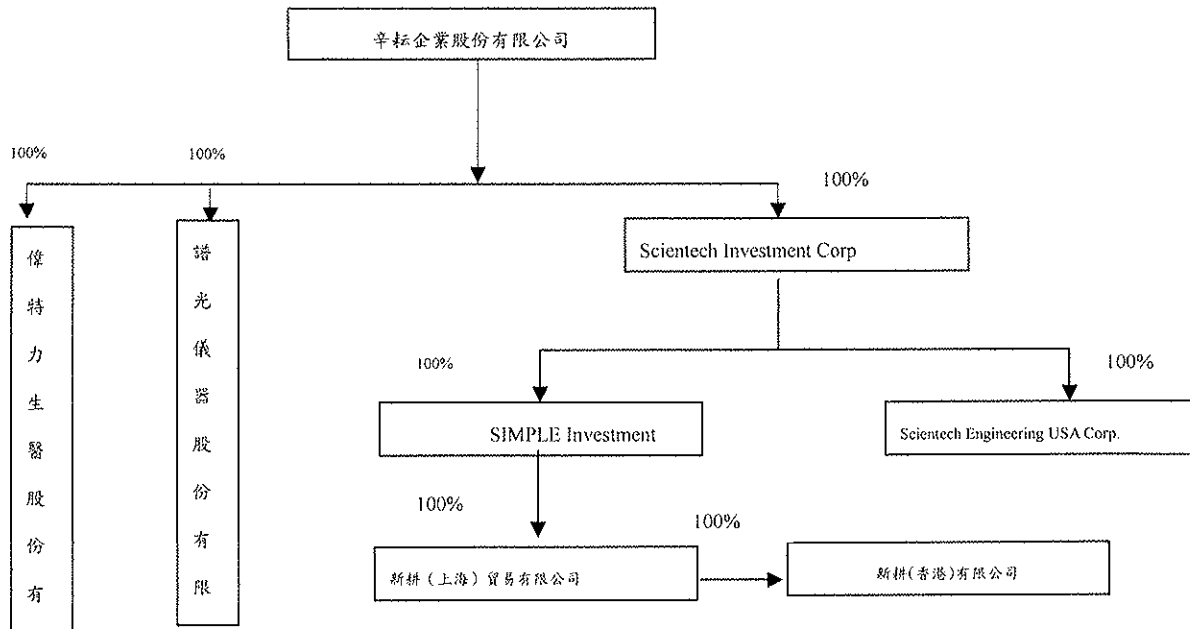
辛耘企業股份有限公司

100%

100%

100%

偉特力生醫股份有

譜光儀器股份有限

Scientech Investment Corp

100%

100%

SIMPLE Investment

Scientech Engineering USA Corp.

100%

100%

新耕（上海）貿易有限公司

新耕(香港)有限公司